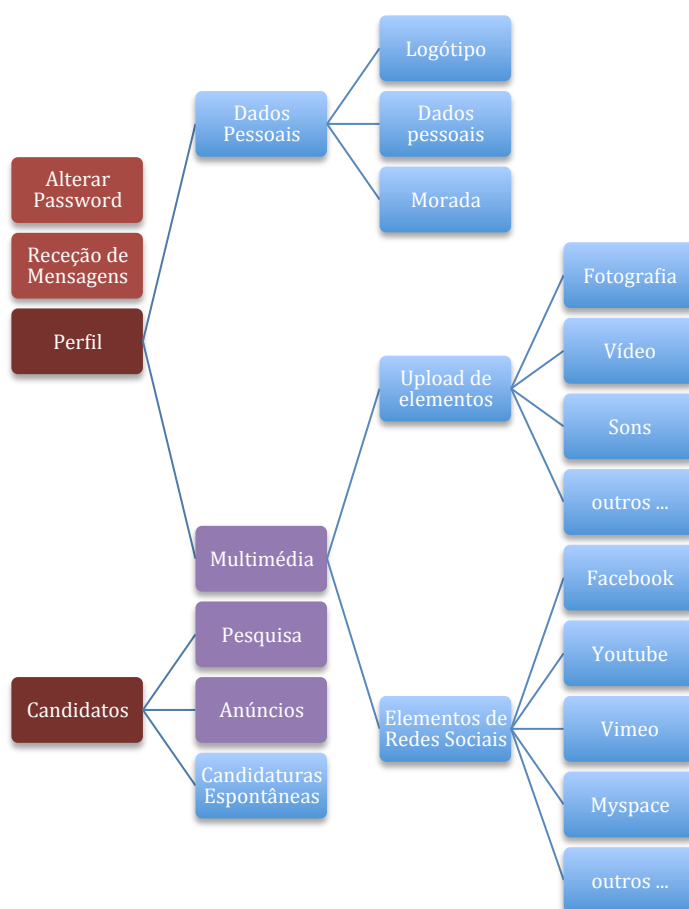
Alterar Password

Receção de Mensagens

Perfil

Dados Pessoais

Logótipo

Dados pessoais

Morada

Multimédia

Upload de elementos

Fotografia

Vídeo

Sons

outros ...

Elementos de Redes Sociais

Facebook

Youtube

Vimeo

Myspace

outros ...

Candidatos

Pesquisa

Anúncios

Candidaturas Espontâneas